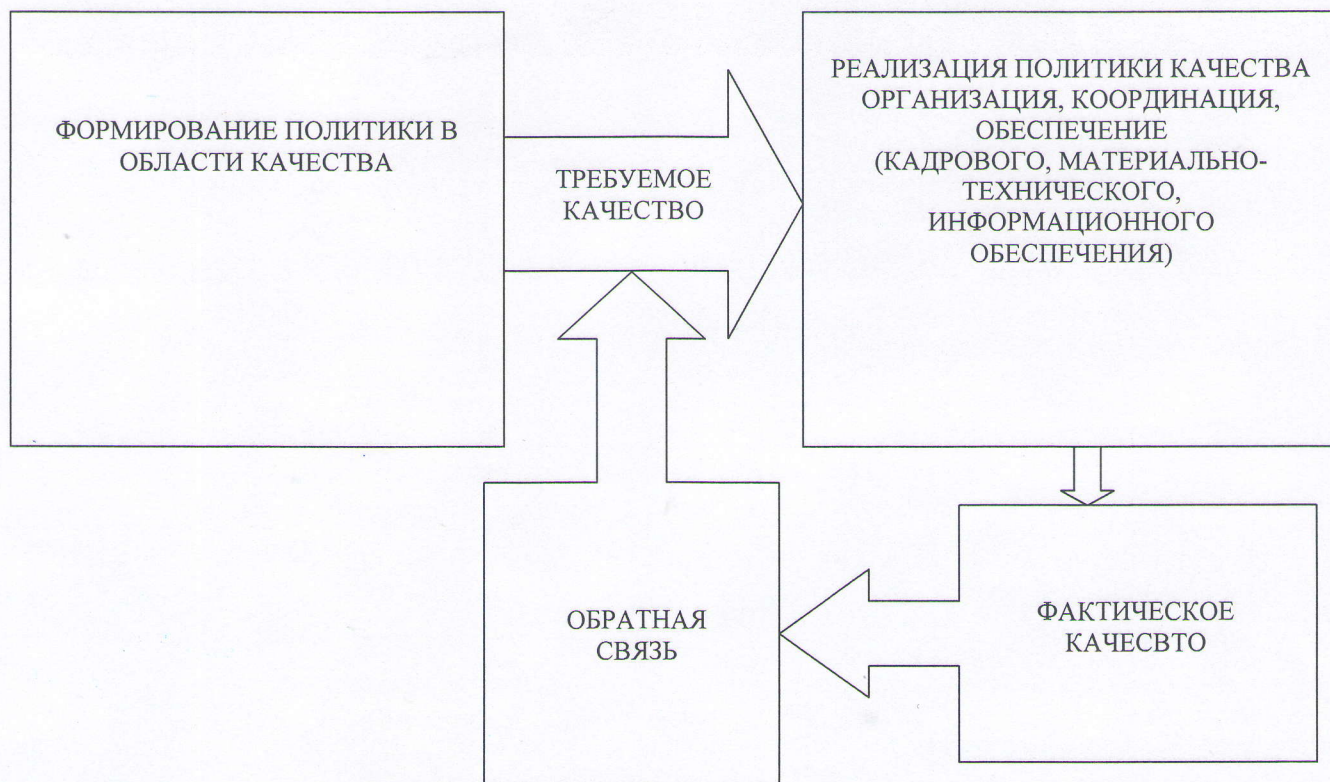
ФОРМИРОВАНИЕ ПОЛИТИКИ В ОБЛАСТИ КАЧЕСТВА

ТРЕБУЕМОЕ КАЧЕСТВО

РЕАЛИЗАЦИЯ ПОЛИТИКИ КАЧЕСТВА ОРГАНИЗАЦИЯ, КООРДИНАЦИЯ, ОБЕСПЕЧЕНИЕ (КАДРОВОГО, МАТЕРИАЛЬНО-ТЕХНИЧЕСКОГО, ИНФОРМАЦИОННОГО ОБЕСПЕЧЕНИЯ)

ОБРАТНАЯ СВЯЗЬ

ФАКТИЧЕСКОЕ КАЧЕСВТО